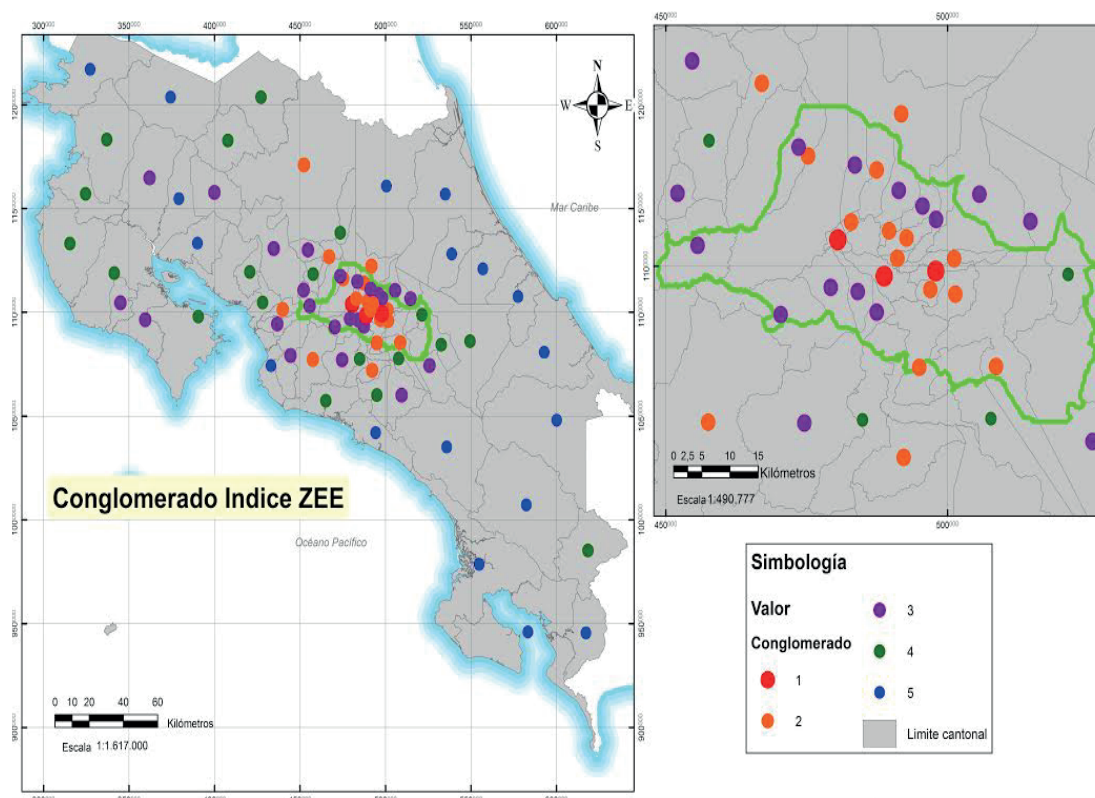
300000 350000 400000 450000 500000 550000 600000

N
W E
S

1200000
1150000
1100000
1050000
1000000
950000
900000

Mar Caribe

Océano Pacífico

Conglomerado Indice ZEE

0 10 20 40 60
Kilómetros
Escala 1:1.617.000

450000 500000

1200000
1150000
1100000
1050000

0 2,5 5 10 15
Kilómetros
Escala 1:490.777

450000 500000

Simbología

Valor
Conglomerado
1
2
3
4
5
Limite cantonal